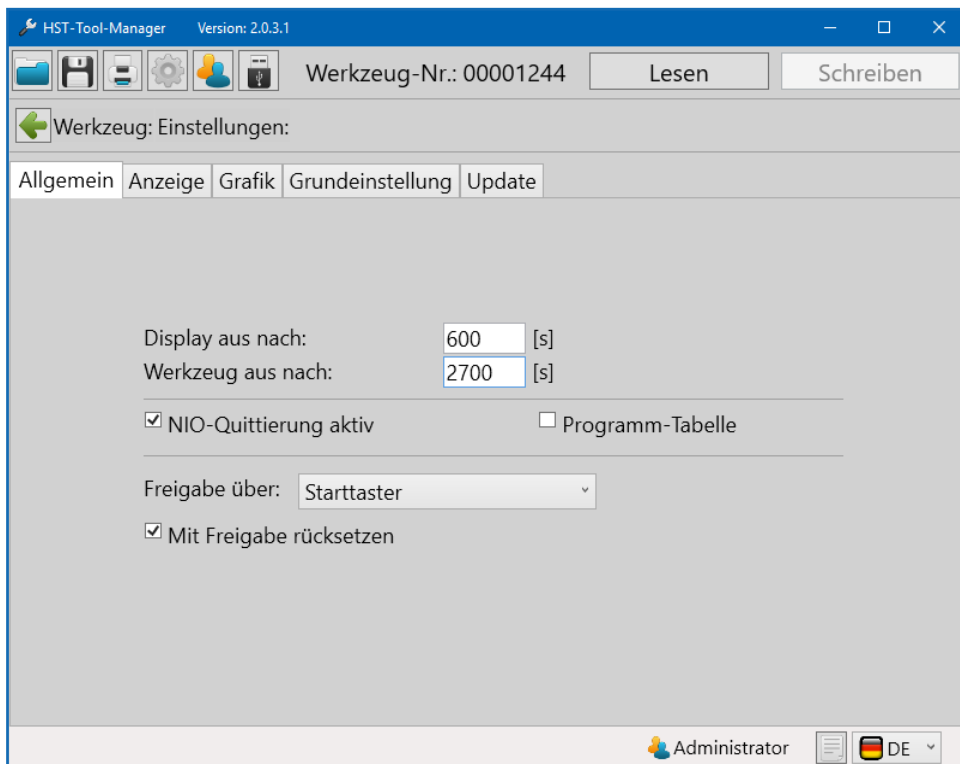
HST-Tool-Manager Version: 2.0.3.1

Werkzeug-Nr.: 00001244 Lesen Schreiben

Werkzeug: Einstellungen:

Allgemein Anzeige Grafik Grundeinstellung Update

Display aus nach: 600 [s]
Werkzeug aus nach: 2700 [s]

☑ NIO-Quittierung aktiv ☐ Programm-Tabelle

Freigabe über: Starttaster

☑ Mit Freigabe rücksetzen

Administrator DE